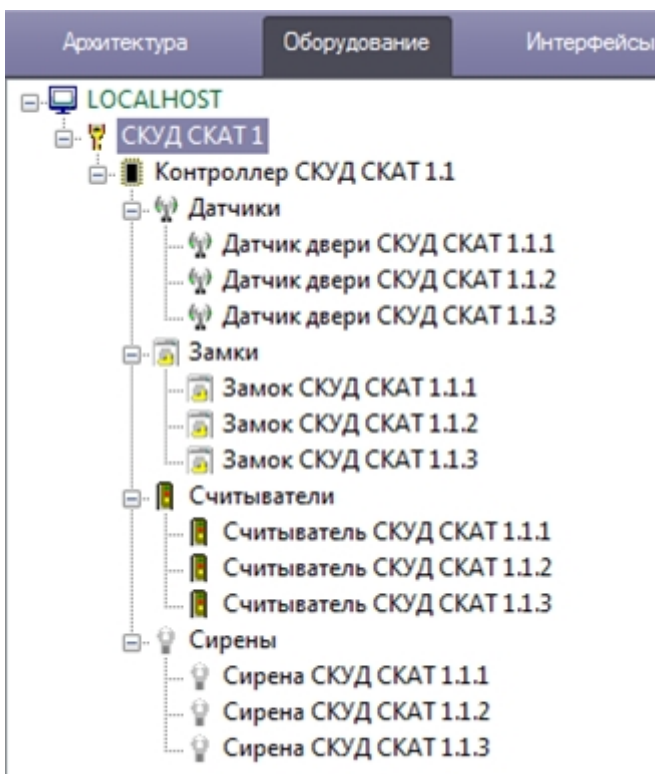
Архитектура
Оборудование
Интерфейсы

LOCALHOST
СКУД СКАТ 1
Контроллер СКУД СКАТ 1.1
Датчики
Датчик двери СКУД СКАТ 1.1.1
Датчик двери СКУД СКАТ 1.1.2
Датчик двери СКУД СКАТ 1.1.3
Замки
Замок СКУД СКАТ 1.1.1
Замок СКУД СКАТ 1.1.2
Замок СКУД СКАТ 1.1.3
Считыватели
Считыватель СКУД СКАТ 1.1.1
Считыватель СКУД СКАТ 1.1.2
Считыватель СКУД СКАТ 1.1.3
Сирены
Сирена СКУД СКАТ 1.1.1
Сирена СКУД СКАТ 1.1.2
Сирена СКУД СКАТ 1.1.3